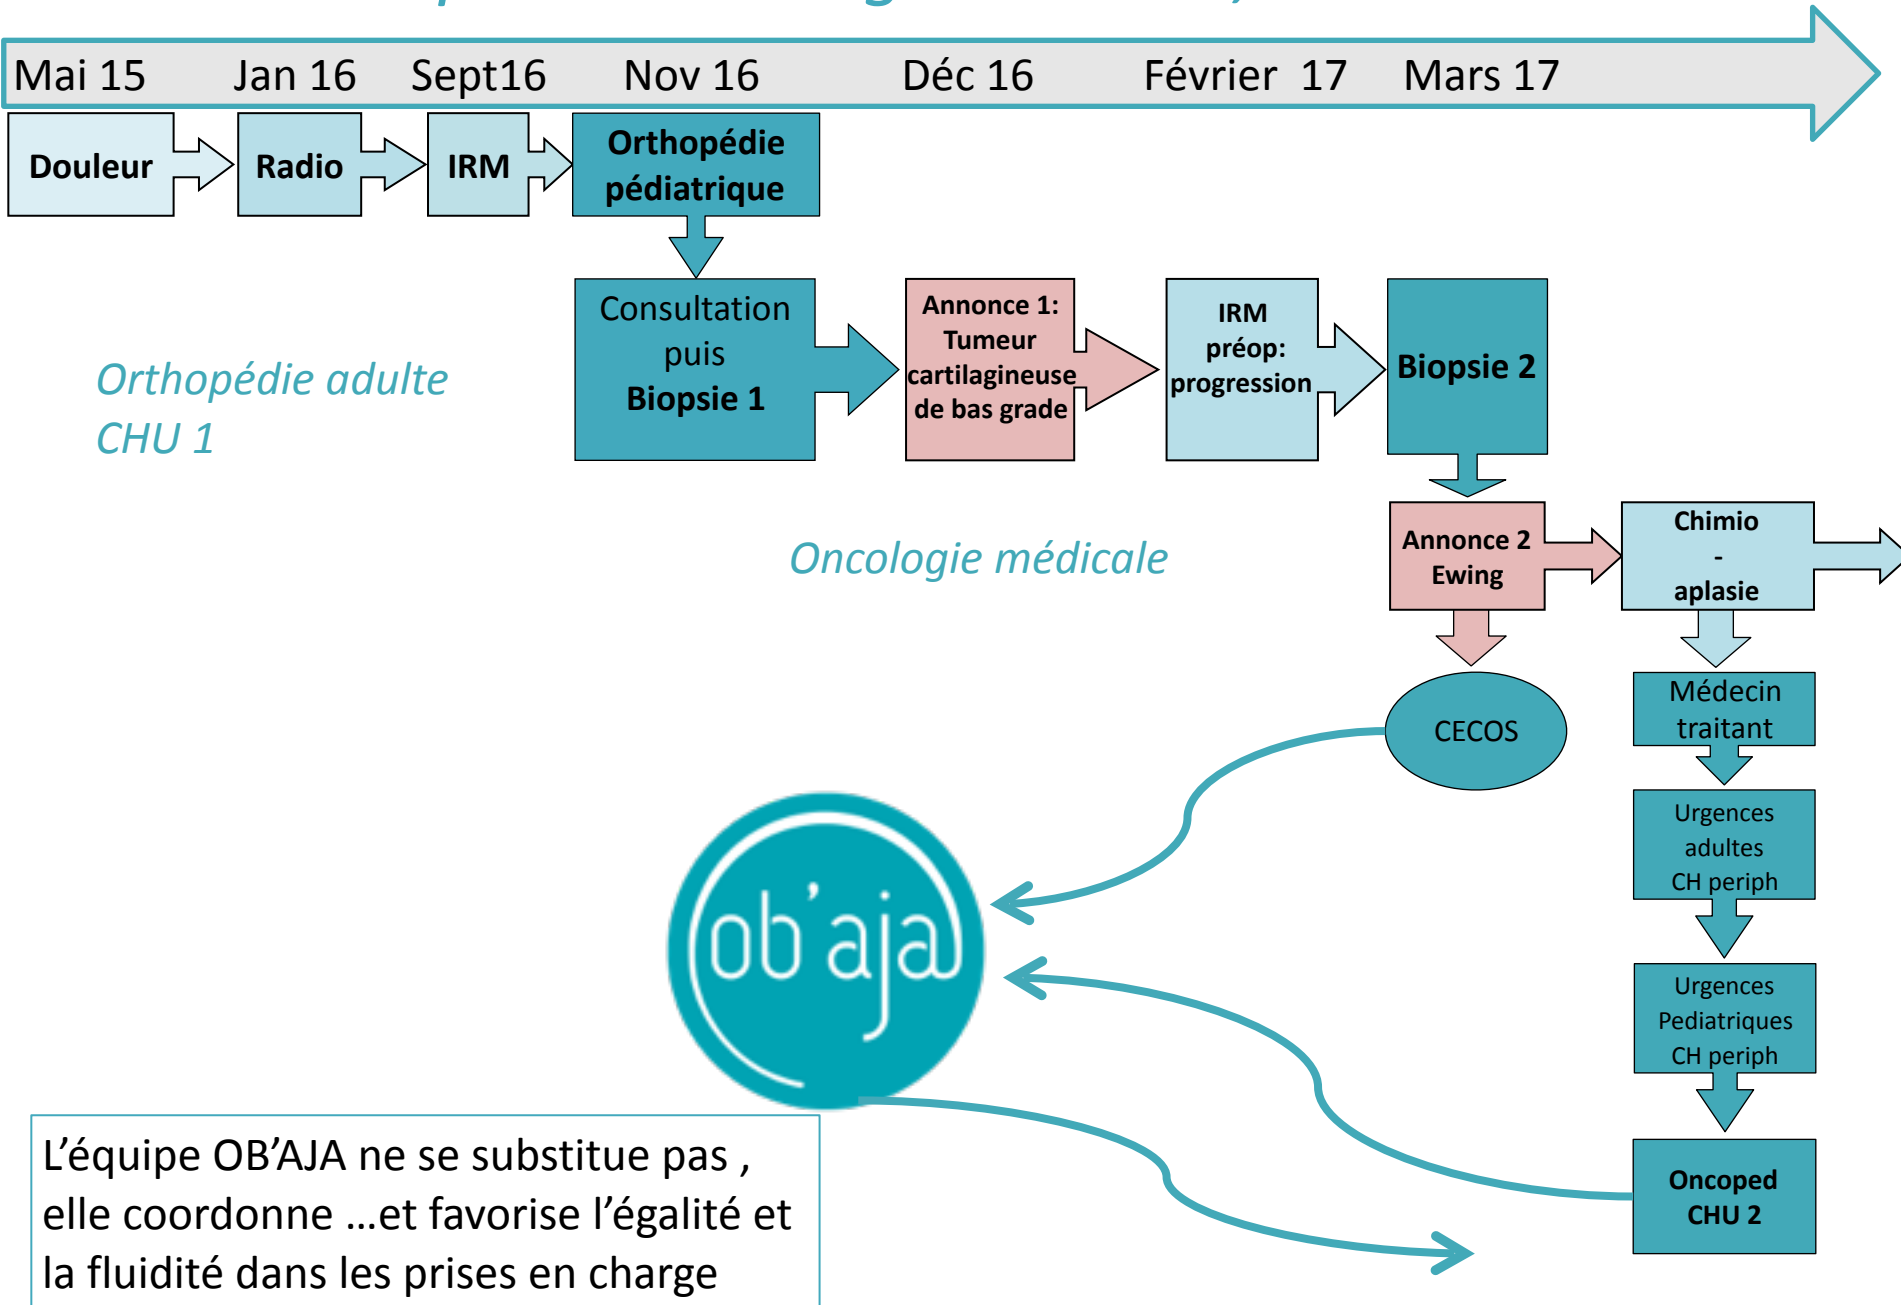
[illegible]

Mai 15 Jan 16 Sept16 Nov 16 Déc 16 Février 17 Mars 17

Douleur

Radio

IRM

Orthopédie pédiatrique

Consultation puis Biopsie 1

Annonce 1: Tumeur cartilagineuse de bas grade

IRM préop: progression

Biopsie 2

Orthopédie adulte CHU 1

Oncologie médicale

Annonce 2 Ewing

Chimio - aplasie

CECOS

Médecin traitant

Urgences adultes CH periph

Urgences Pediatriques CH periph

Oncoped CHU 2

ob'aja

L'équipe OB'AJA ne se substitue pas , elle coordonne …et favorise l'égalité et la fluidité dans les prises en charge